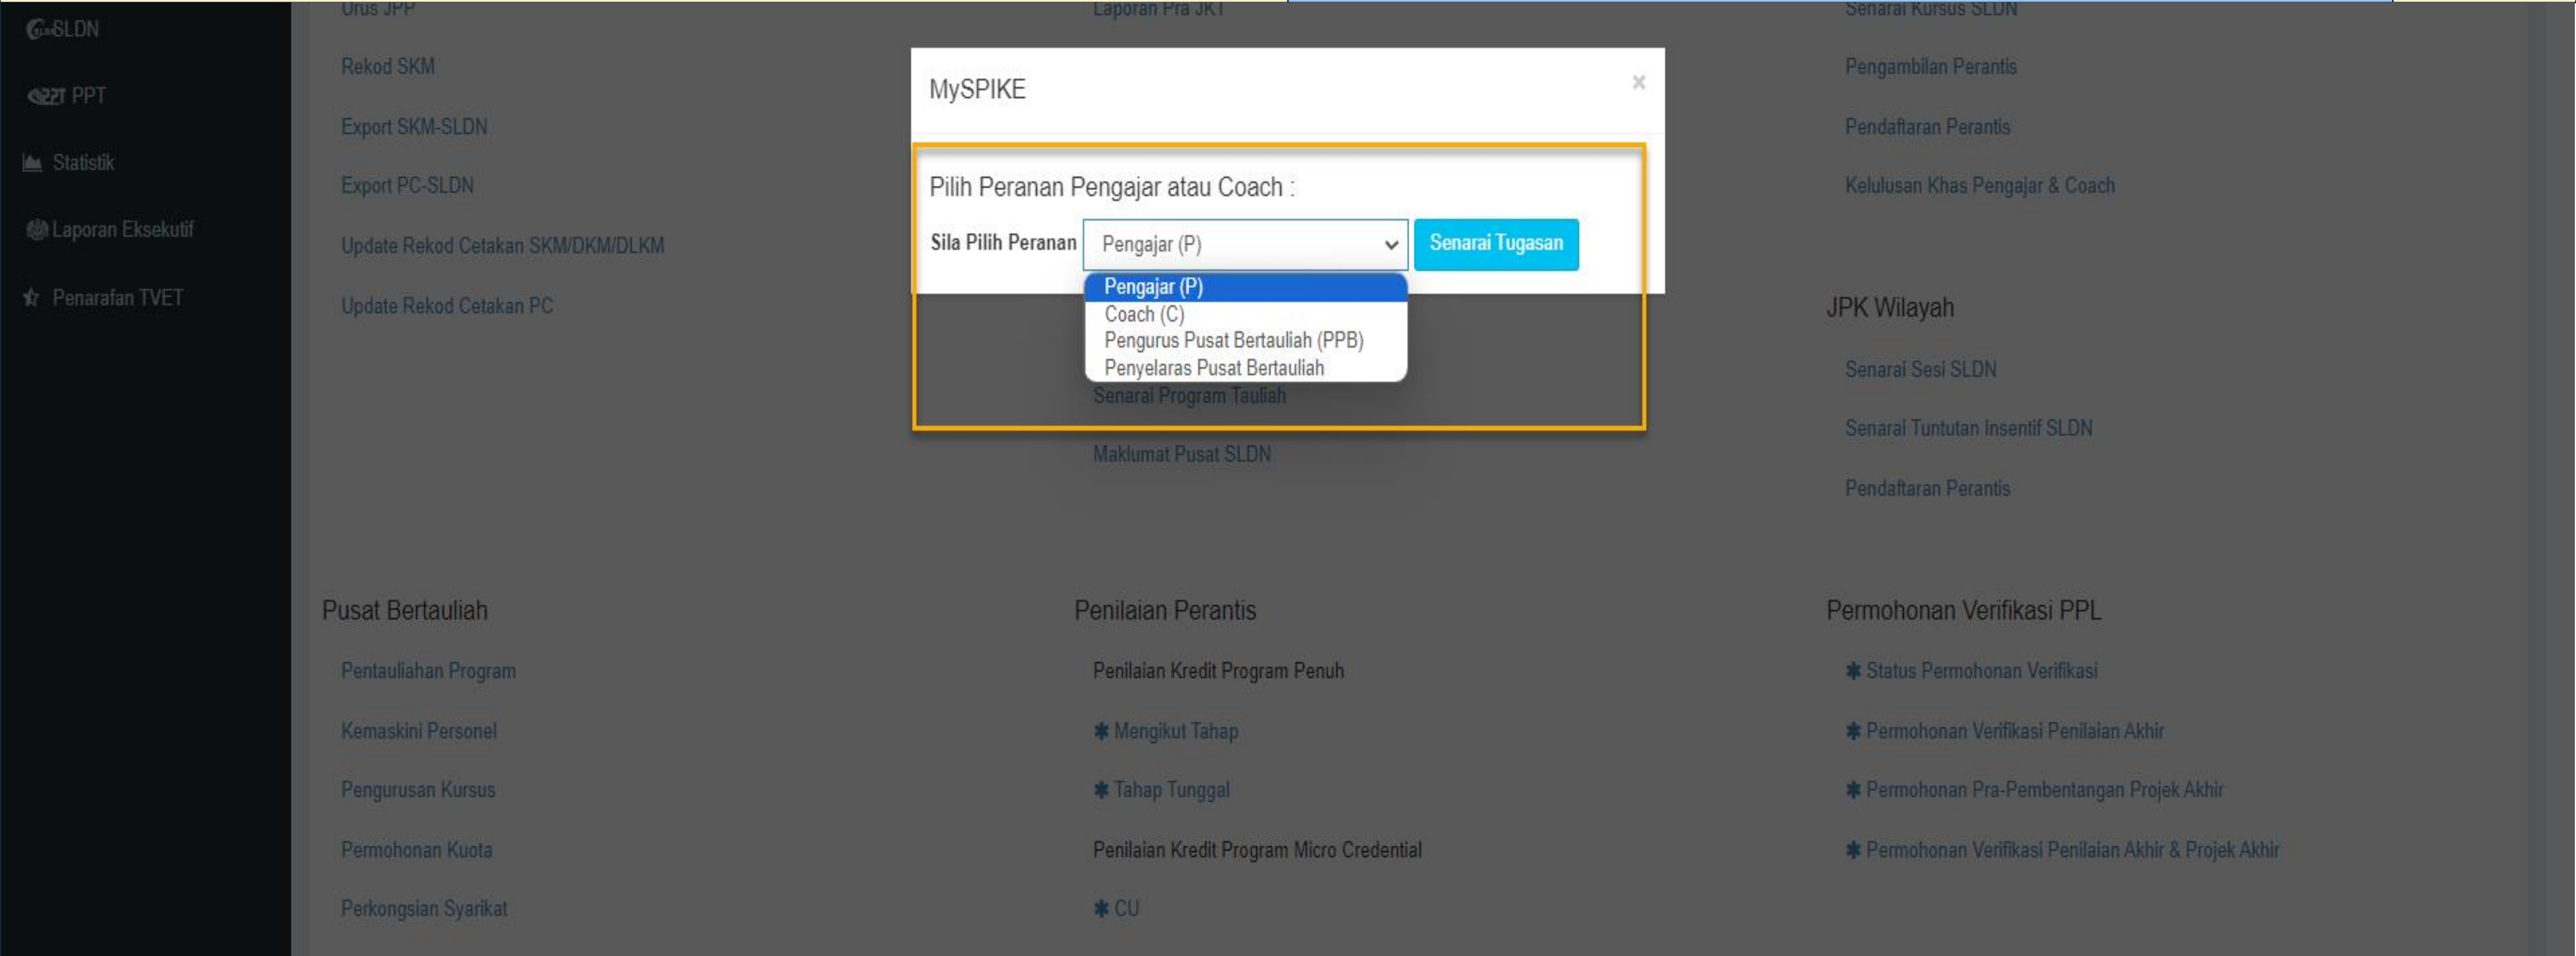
SLDN
PPT
Statistik
Laporan Eksekutif
Penarafan TVET

Urus JPP
Rekod SKM
Export SKM-SLDN
Export PC-SLDN
Update Rekod Cetakan SKM/DKM/DLKM
Update Rekod Cetakan PC

Laporan Pra JKT

Senarai Kursus SLDN
Pengambilan Perantis
Pendaftaran Perantis
Kelulusan Khas Pengajar & Coach

MySPIKE ×

Pilih Peranan Pengajar atau Coach :
Sila Pilih Peranan Pengajar (P) Senarai Tugasan
Pengajar (P)
Coach (C)
Pengurus Pusat Bertauliah (PPB)
Penyelaras Pusat Bertauliah

Senarai Program Tauliah
Maklumat Pusat SLDN

JPK Wilayah
Senarai Sesi SLDN
Senarai Tuntutan Insentif SLDN
Pendaftaran Perantis

Pusat Bertauliah
Pentauliahan Program
Kemaskini Personel
Pengurusan Kursus
Permohonan Kuota
Perkongsian Syarikat

Penilaian Perantis
Penilaian Kredit Program Penuh
✱ Mengikut Tahap
✱ Tahap Tunggal
Penilaian Kredit Program Micro Credential
✱ CU

Permohonan Verifikasi PPL
✱ Status Permohonan Verifikasi
✱ Permohonan Verifikasi Penilaian Akhir
✱ Permohonan Pra-Pembentangan Projek Akhir
✱ Permohonan Verifikasi Penilaian Akhir & Projek Akhir